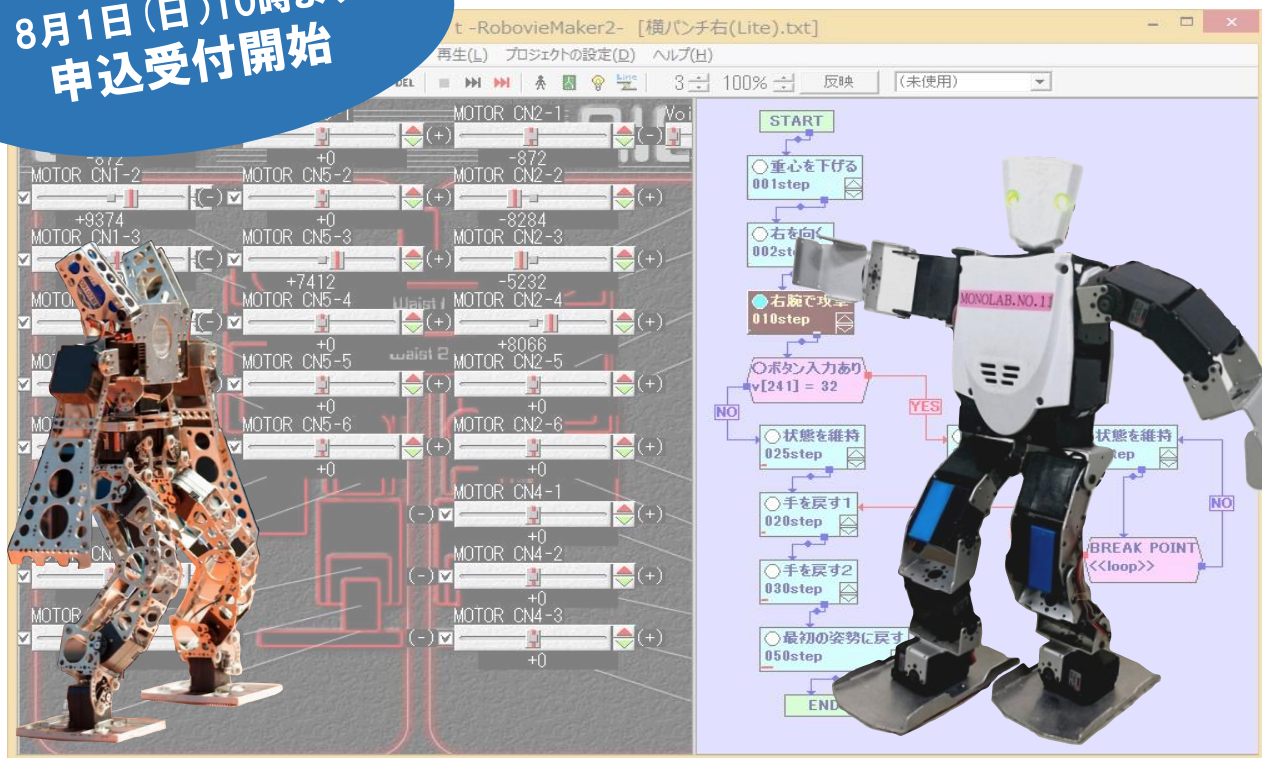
8月1日(日)10時よ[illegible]
申込受付開始

t -RobovieMaker2- [横パンチ右(Lite).txt]

再生(L) プロジェクトの設定(D) ヘルプ(H)

DEL 3 100% 反映 (未使用)

MOTOR CN2-1
-872
+0
-872
MOTOR CN1-2 MOTOR CN5-2 MOTOR CN2-2
+9374 +0 -8284
MOTOR CN1-3 MOTOR CN5-3 MOTOR CN2-3
+7412 -5232
MOTOR CN5-4 MOTOR CN2-4
+0 +8066
MOTOR CN5-5 MOTOR CN2-5
+0 +0
MOTOR CN5-6 MOTOR CN2-6
+0 +0
MOTOR CN4-1
+0
MOTOR CN4-2
+0
MOTOR CN4-3
+0

waist 1
waist 2

START
○重心を下げる
001step
○右を向く
002st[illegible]
○右腕で攻撃
010step
○ボタン入力あり
v[241] = 32
NO
YES
○状態を維持
025step
状態を維持
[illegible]tep
NO
○手を戻す1
020step
BREAK POINT
<<loop>>
○手を戻す2
030step
○最初の姿勢に戻す
050step
END

MONOLAB.NO.1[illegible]